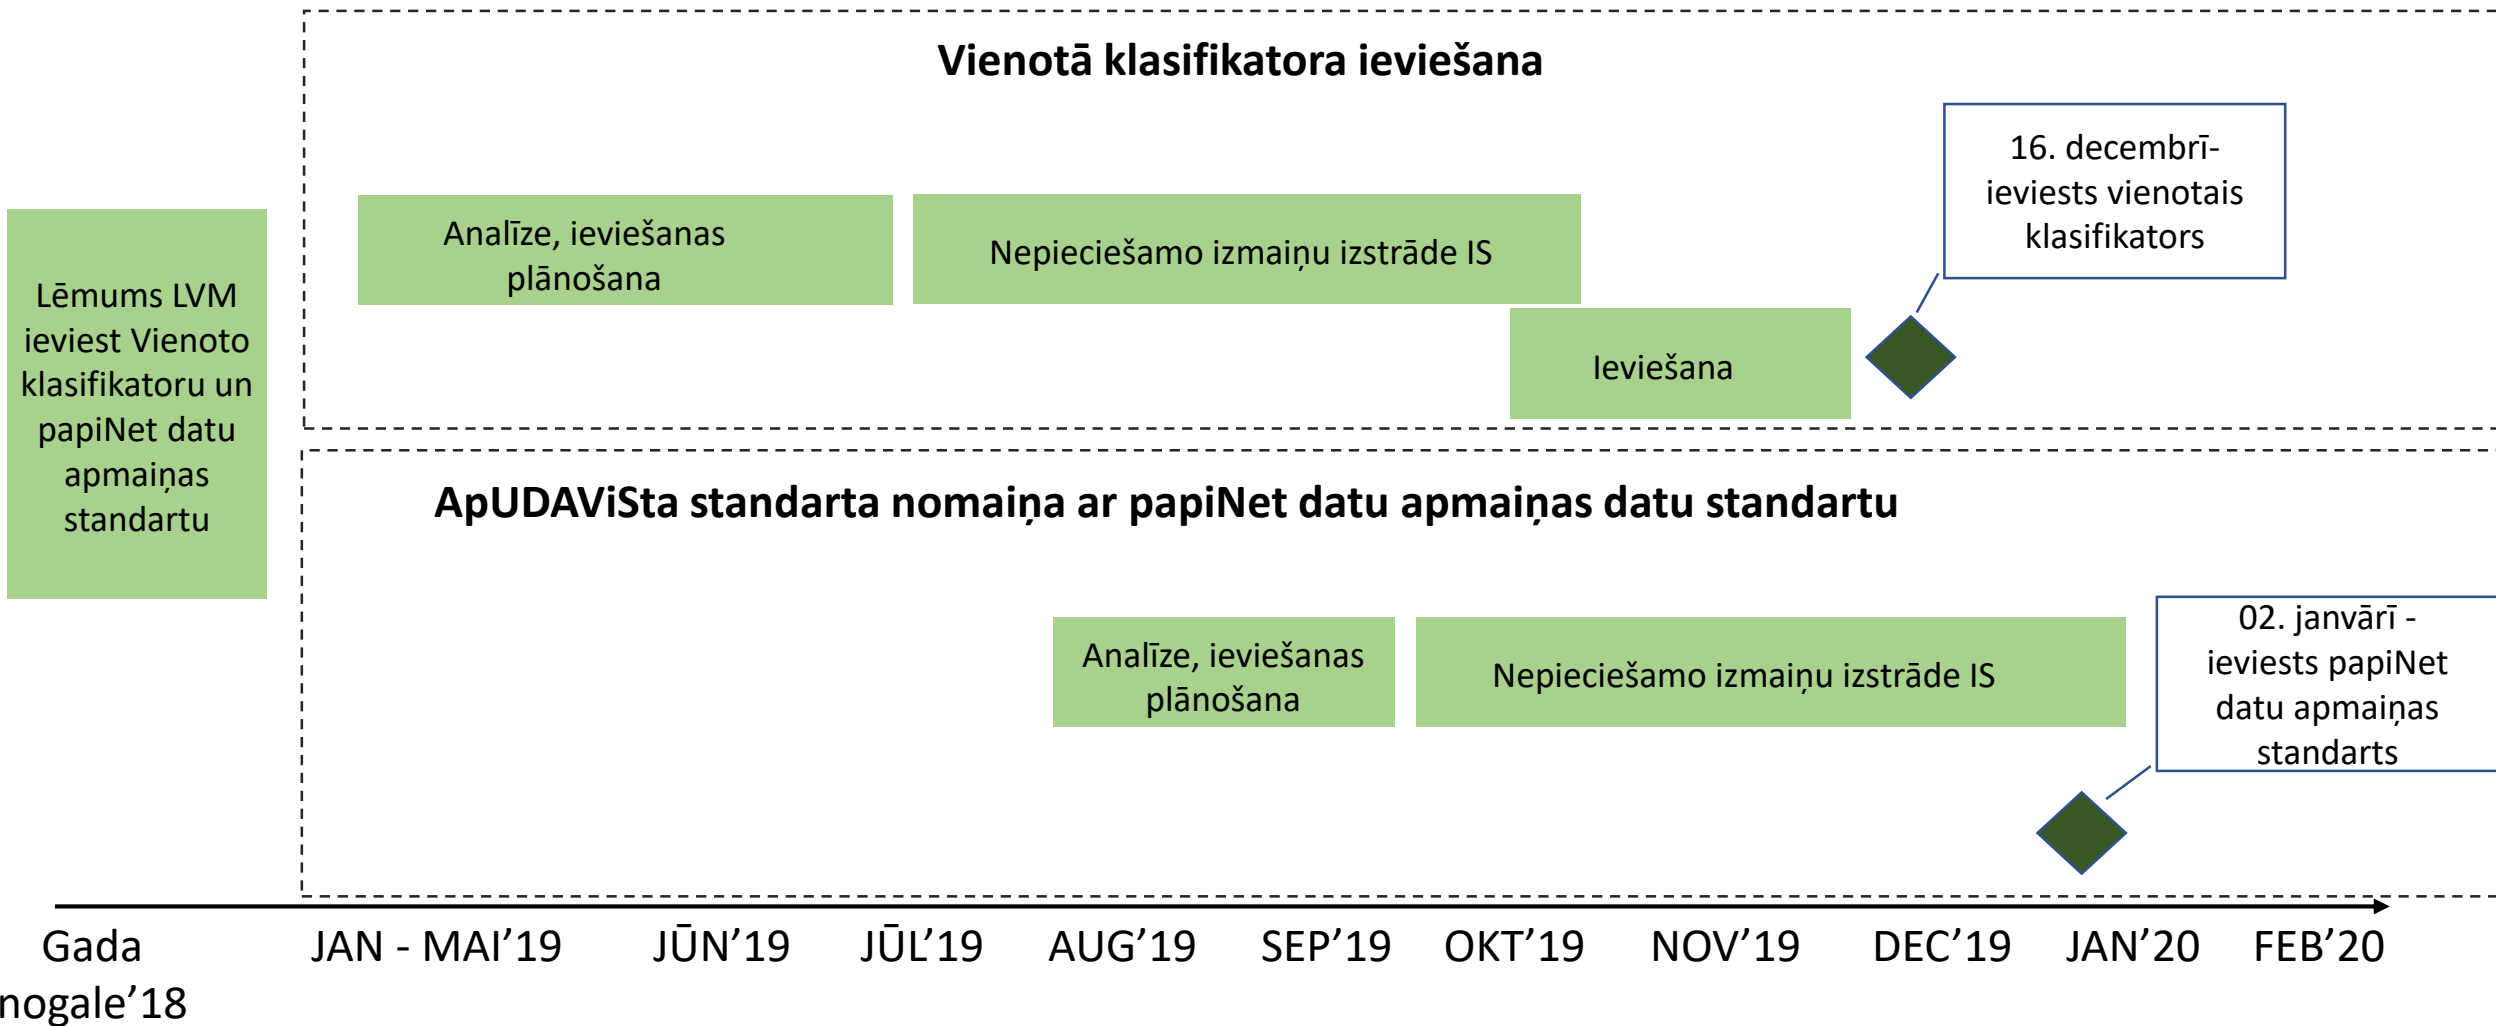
Lēmums LVM ieviest Vienoto klasifikatoru un papiNet datu apmaiņas standartu

Vienotā klasifikatora ieviešana

Analīze, ieviešanas plānošana

Nepieciešamo izmaiņu izstrāde IS

16. decembrī- ieviests vienotais klasifikators

Ieviešana

ApUDAViSta standarta nomaiņa ar papiNet datu apmaiņas datu standartu

Analīze, ieviešanas plānošana

Nepieciešamo izmaiņu izstrāde IS

02. janvārī - ieviests papiNet datu apmaiņas standarts

Gada nogale’18

JAN - MAI’19

JŪN’19

JŪL’19

AUG’19

SEP’19

OKT’19

NOV’19

DEC’19

JAN’20

FEB’20